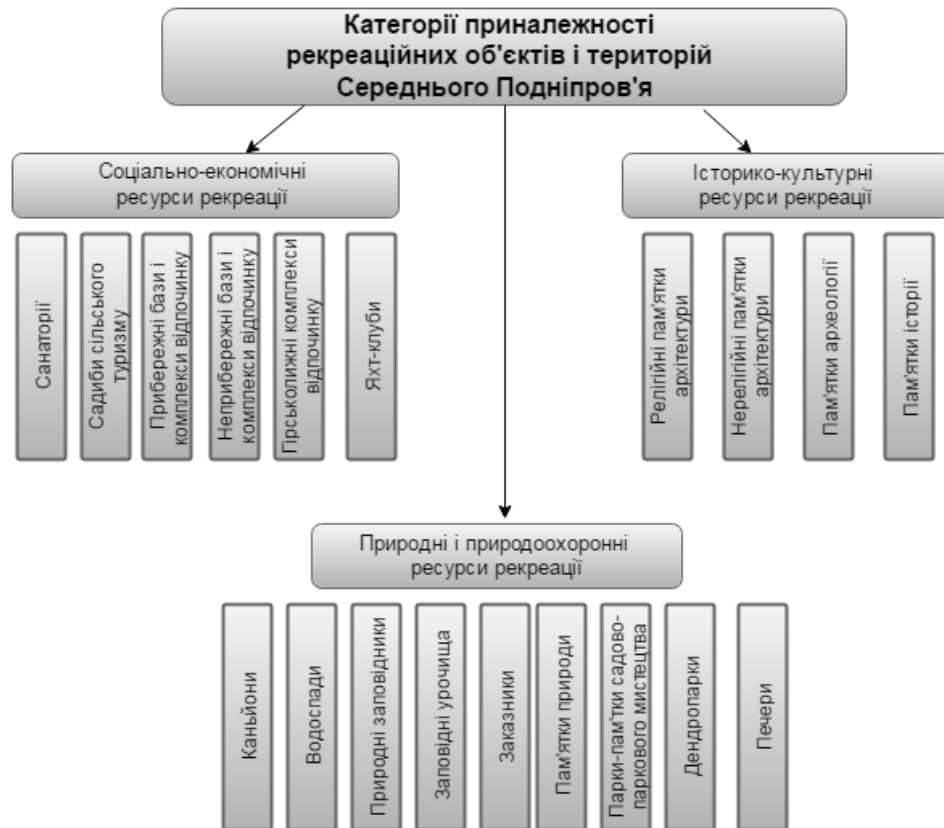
Категорії приналежності рекреаційних об'єктів і територій Середнього Подніпров'я

Соціально-економічні ресурси рекреації

Санаторії

Садиби сільського туризму

Прибережні бази і комплекси відпочинку

Неприбережні бази і комплекси відпочинку

Гірськолижні комплекси відпочинку

Яхт-клуби

Історико-культурні ресурси рекреації

Релігійні пам'ятки архітектури

Нерелігійні пам'ятки архітектури

Пам'ятки археології

Пам'ятки історії

Природні і природоохоронні ресурси рекреації

Каньйони

Водоспади

Природні заповідники

Заповідні урочища

Заказники

Пам'ятки природи

Парки-пам'тки садово-паркового мистецтва

Дендропарки

Печери